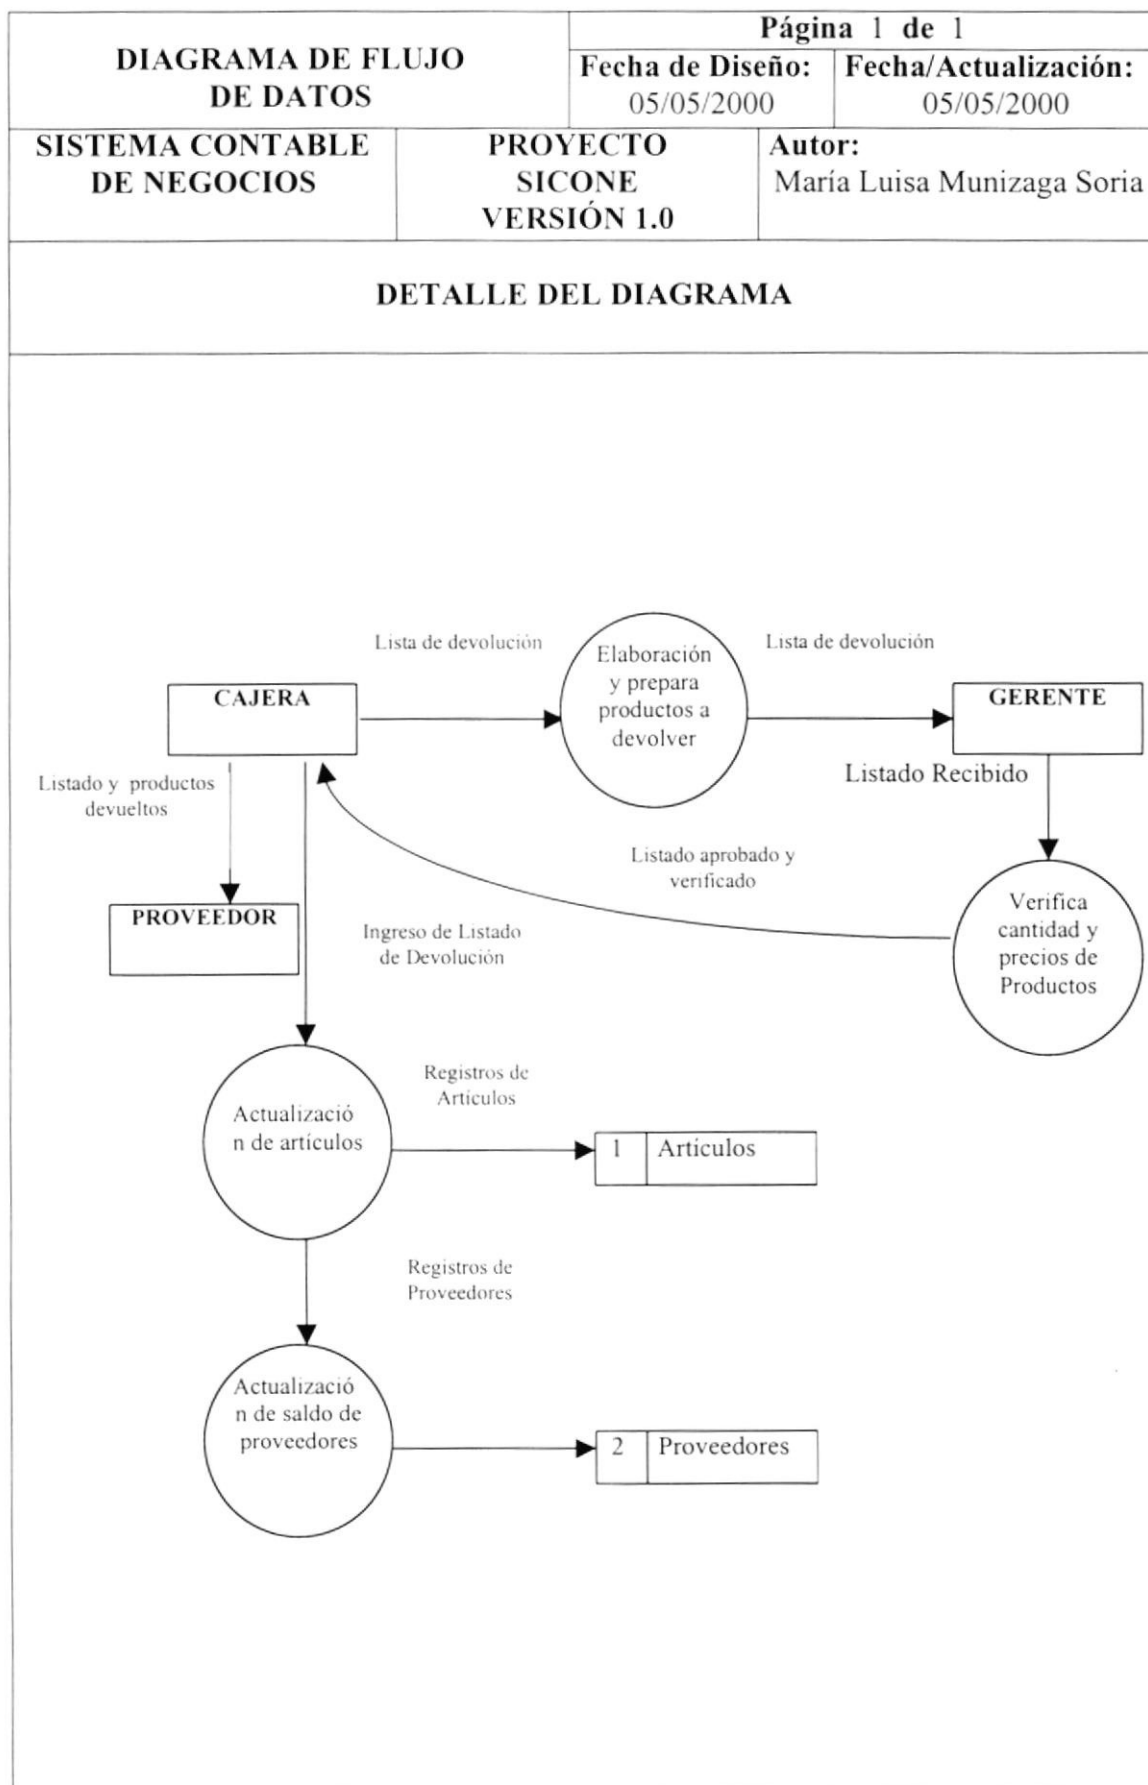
DIAGRAMA DE FLUJO DE DATOS

Página 1 de 1

Fecha de Diseño: 05/05/2000

Fecha/Actualización: 05/05/2000

SISTEMA CONTABLE DE NEGOCIOS

PROYECTO SICONE VERSIÓN 1.0

Autor: María Luisa Munizaga Soria

DETALLE DEL DIAGRAMA

Lista de devolución

Elaboración y prepara productos a devolver

Lista de devolución

CAJERA

GERENTE

Listado y productos devueltos

Listado Recibido

Listado aprobado y verificado

PROVEEDOR

Ingreso de Listado de Devolución

Verifica cantidad y precios de Productos

Registros de Artículos

Actualización de artículos

1 Artículos

Registros de Proveedores

Actualización de saldo de proveedores

2 Proveedores